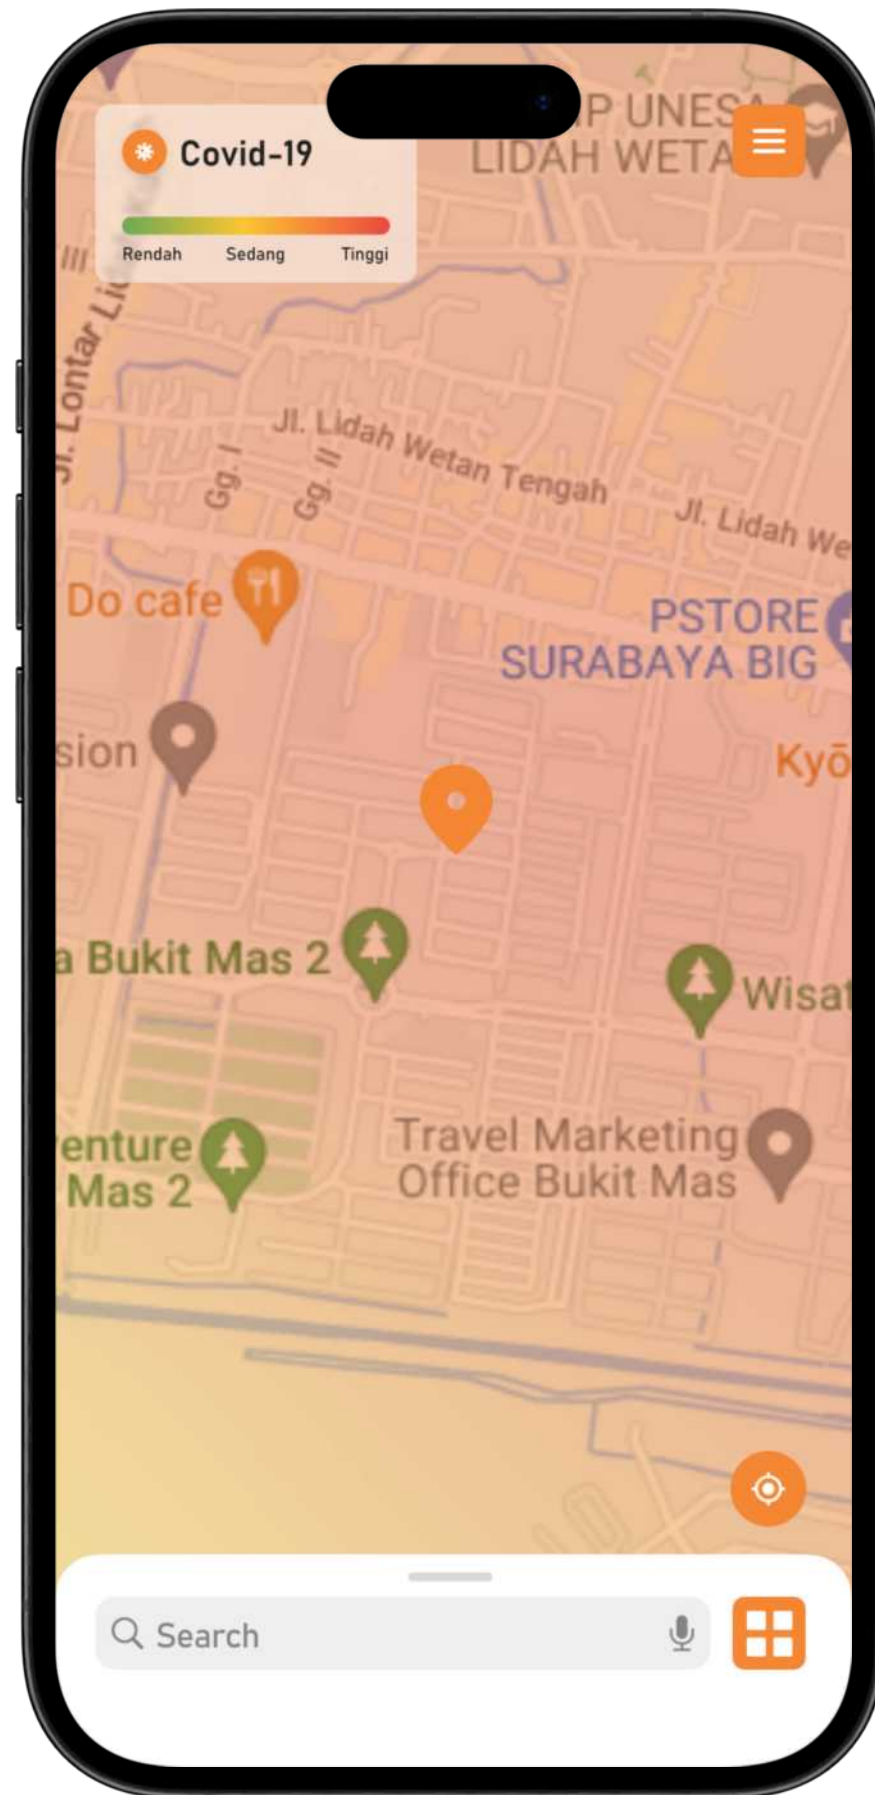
Covid-19

Rendah Sedang Tinggi

P UNES
LIDAH WETA

Jl. Lontar Li

Jl. Lidah Wetan Tengah

Gg. I

Gg. II

Jl. Lidah We

Do cafe

PSTORE
SURABAYA BIG

sion

Kyō

a Bukit Mas 2

Wisat

enture
Mas 2

Travel Marketing
Office Bukit Mas

Search